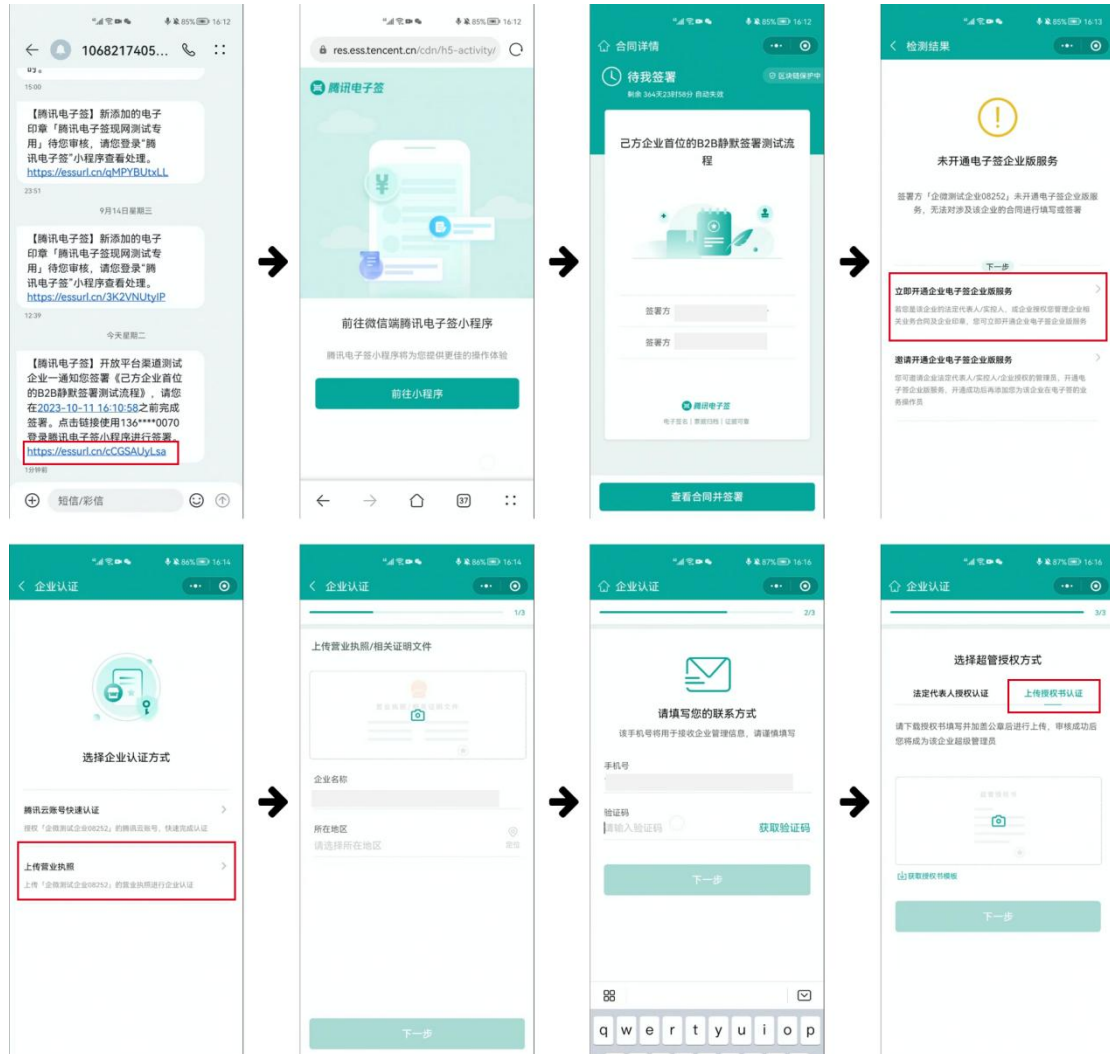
85% 16:12

1068217405...

15:00

【腾讯电子签】新添加的电子印章「腾讯电子签现网测试专用」待您审核，请您登录"腾讯电子签"小程序查看处理。https://essurl.cn/qMPYBUtxLL

23:51

9月14日星期三

【腾讯电子签】新添加的电子印章「腾讯电子签现网测试专用」待您审核，请您登录"腾讯电子签"小程序查看处理。https://essurl.cn/3K2VNUtyIP

12:39

今天星期二

【腾讯电子签】开放平台渠道测试企业一通知您签署《己方企业首位的B2B静默签署测试流程》，请您在2023-10-11 16:10:58之前完成签署。点击链接使用136****0070登录腾讯电子签小程序进行签署。https://essurl.cn/cCGSAUyLsa

1分钟前

短信/彩信

85% 16:12

res.ess.tencent.cn/cdn/h5-activity/

腾讯电子签

前往微信端腾讯电子签小程序

腾讯电子签小程序将为您提供更佳的操作体验

前往小程序

37

85% 16:12

合同详情

待我签署

剩余 364天23时58分 自动失效

区块链保护中

己方企业首位的B2B静默签署测试流程

签署方

签署方

腾讯电子签

电子签名 | 票据归档 | 证据可靠

查看合同并签署

85% 16:13

检测结果

未开通电子签企业版服务

签署方「企微测试企业08252」未开通电子签企业版服务，无法对涉及该企业的合同进行填写或签署

下一步

立即开通企业电子签企业版服务

若您是该企业的法定代表人/实控人，或企业授权您管理企业相关业务合同及企业印章，您可立即开通企业电子签企业版服务

邀请开通企业电子签企业版服务

您可邀请企业法定代表人/实控人/企业授权的管理员，开通电子签企业版服务，开通成功后再添加您为该企业在电子签的业务操作员

86% 16:14

企业认证

选择企业认证方式

腾讯云账号快速认证

授权「企微测试企业08252」的腾讯云账号，快速完成认证

上传营业执照

上传「企微测试企业08252」的营业执照进行企业认证

86% 16:14

企业认证

1/3

上传营业执照/相关证明文件

企业名称

所在地区

请选择所在地区

定位

下一步

87% 16:16

企业认证

2/3

请填写您的联系方式

该手机号将用于接收企业管理信息，请谨慎填写

手机号

验证码

请输入验证码

获取验证码

下一步

q w e r t y u i o p

87% 16:16

企业认证

3/3

选择超管授权方式

法定代表人授权认证

上传授权书认证

请下载授权书填写并加盖公章后进行上传，审核成功后您将成为该企业超级管理员

获取授权书模板

下一步